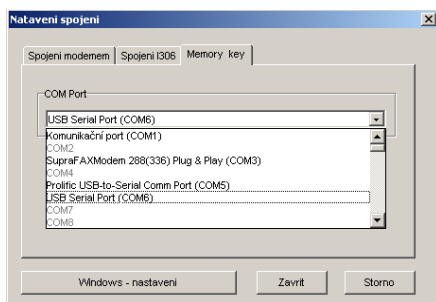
Nataveni spojeni

Spojeni modemem | Spojeni I306 | Memory key

COM Port

USB Serial Port (COM6)

Komunikační port (COM1)
COM2
SupraFAXModem 288(336) Plug & Play (COM3)
COM4
Prolific USB-to-Serial Comm Port (COM5)
USB Serial Port (COM6)
COM7
COM8

Windows - nastaveni

Zavrit

Storno